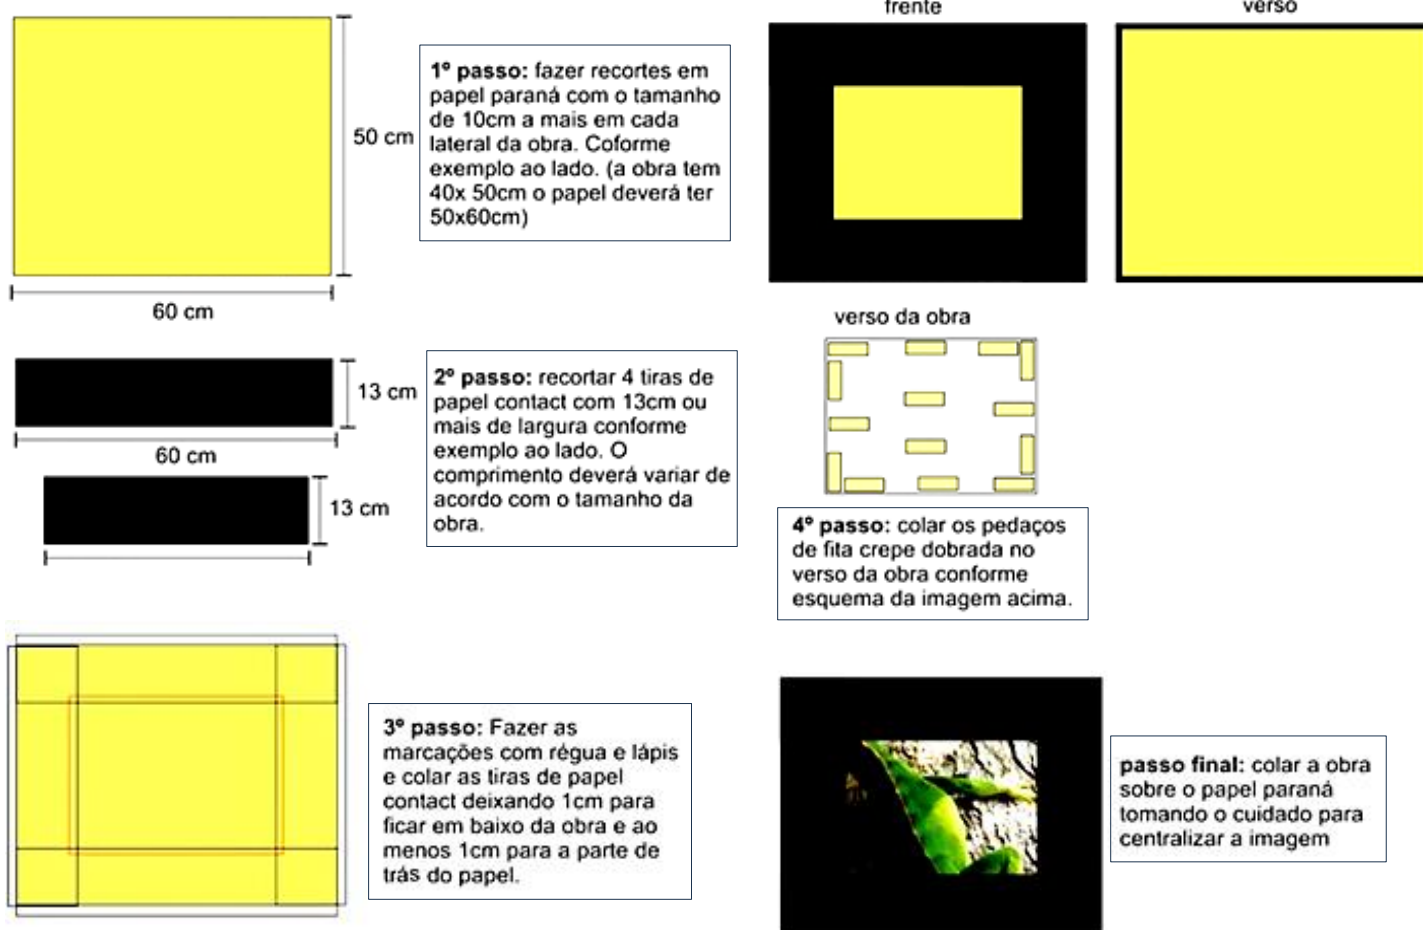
50 cm

60 cm

1º passo: fazer recortes em papel paraná com o tamanho de 10cm a mais em cada lateral da obra. Coforme exemplo ao lado. (a obra tem 40x 50cm o papel deverá ter 50x60cm)

frente

verso

13 cm

60 cm

13 cm

2º passo: recortar 4 tiras de papel contact com 13cm ou mais de largura conforme exemplo ao lado. O comprimento deverá variar de acordo com o tamanho da obra.

verso da obra

4º passo: colar os pedaços de fita crepe dobrada no verso da obra conforme esquema da imagem acima.

3º passo: Fazer as marcações com régua e lápis e colar as tiras de papel contact deixando 1cm para ficar em baixo da obra e ao menos 1cm para a parte de trás do papel.

passo final: colar a obra sobre o papel paraná tomando o cuidado para centralizar a imagem